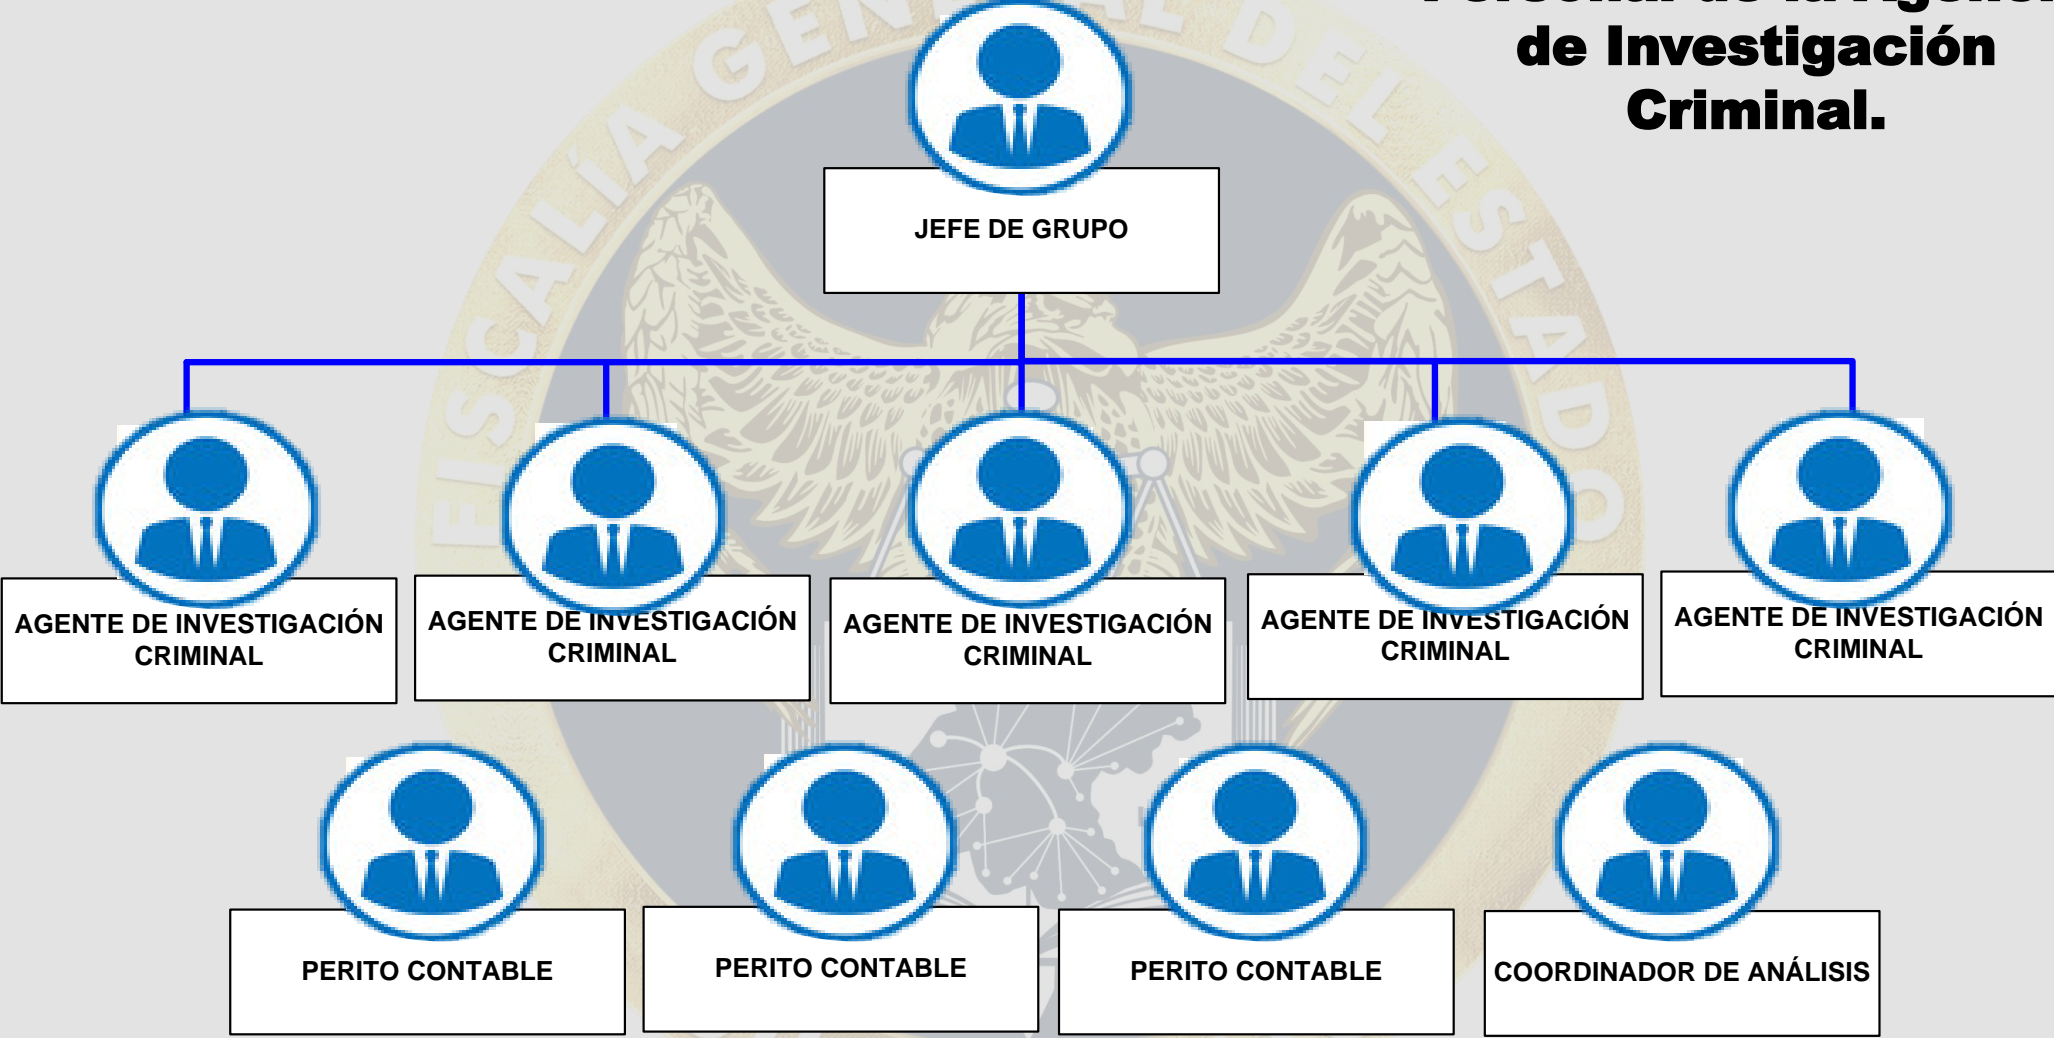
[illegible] de Investigación Criminal.

FISCALÍA GENERAL DEL ESTADO

JEFE DE GRUPO

AGENTE DE INVESTIGACIÓN CRIMINAL

AGENTE DE INVESTIGACIÓN CRIMINAL

AGENTE DE INVESTIGACIÓN CRIMINAL

AGENTE DE INVESTIGACIÓN CRIMINAL

AGENTE DE INVESTIGACIÓN CRIMINAL

PERITO CONTABLE

PERITO CONTABLE

PERITO CONTABLE

COORDINADOR DE ANÁLISIS